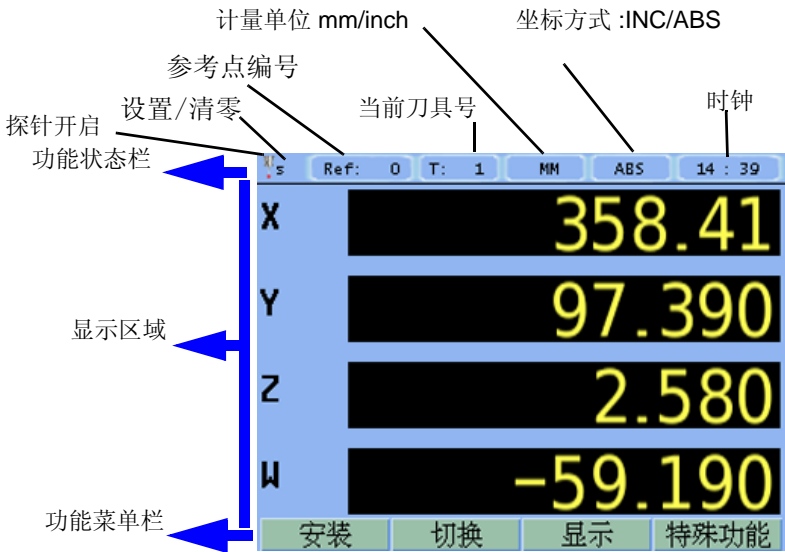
计量单位 mm/inch

坐标方式 :INC/ABS

参考点编号

设置/清零

当前刀具号

时钟

探针开启

功能状态栏

S

Ref: 0

T: 1

MM

ABS

14 : 39

X 358.41

Y 97.390

Z 2.580

W -59.190

显示区域

功能菜单栏

安装

切换

显示

特殊功能